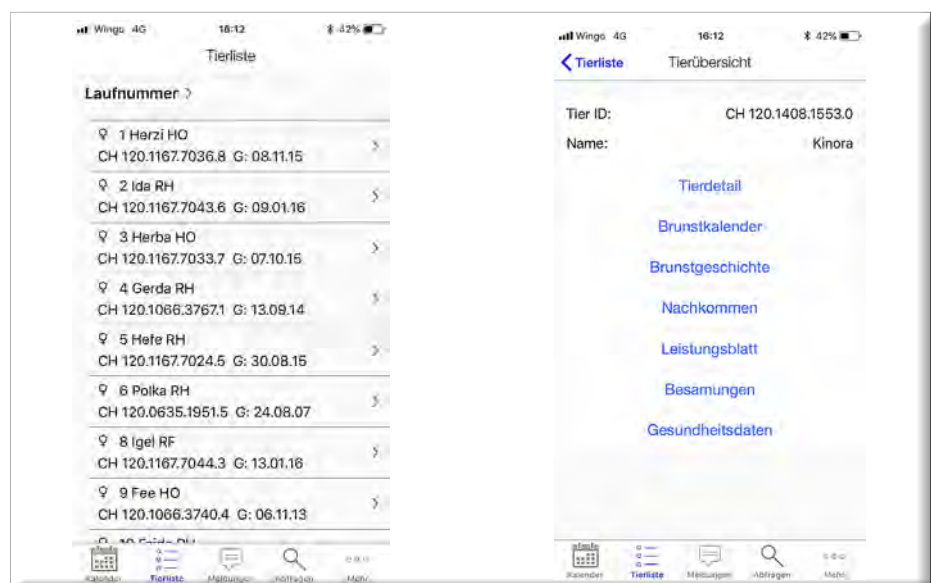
Wingo 4G 16:12 42%

Tierliste

Laufnummer >

♀ 1 Herzi HO
CH 120.1167.7036.8 G: 08.11.15

♀ 2 Ida RH
CH 120.1167.7043.6 G: 09.01.16

♀ 3 Herba HO
CH 120.1167.7033.7 G: 07.10.15

♀ 4 Gerda RH
CH 120.1066.3767.1 G: 13.09.14

♀ 5 Hefe RH
CH 120.1167.7024.5 G: 30.08.15

♀ 6 Polka RH
CH 120.0635.1951.5 G: 24.08.07

♀ 8 Igel RF
CH 120.1167.7044.3 G: 13.01.16

♀ 9 Fee HO
CH 120.1066.3740.4 G: 06.11.13

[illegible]

Kalender Tierliste Meldungen Abfragen Mehr

Wingo 4G 16:12 42%

< Tierliste Tierübersicht

Tier ID: CH 120.1408.1553.0

Name: Kinora

Tierdetail

Brunstkalender

Brunstgeschichte

Nachkommen

Leistungsblatt

Besamungen

Gesundheitsdaten

Kalender Tierliste Meldungen Abfragen Mehr